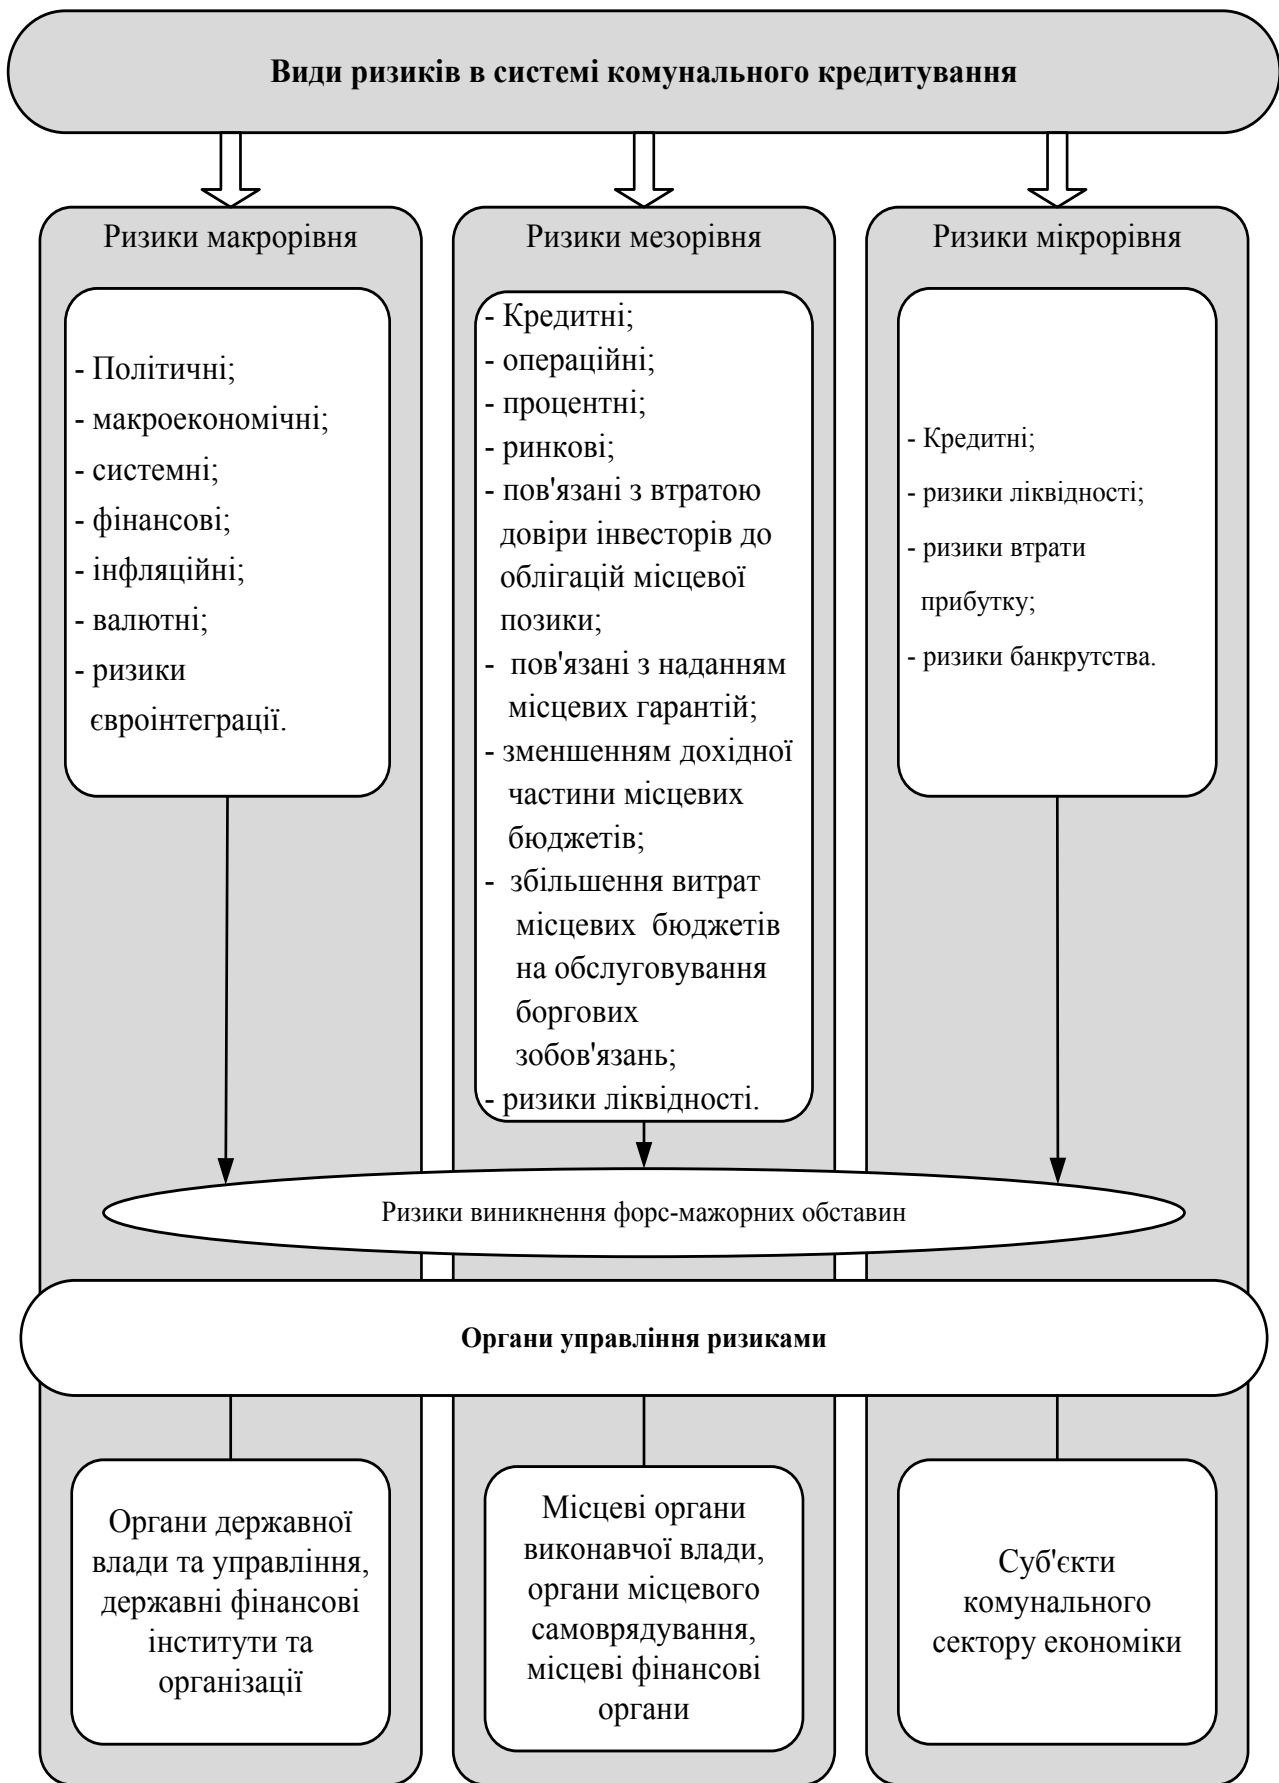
Види ризиків в системі комунального кредитування

Ризики макрорівня

- Політичні;
- макроекономічні;
- системні;
- фінансові;
- інфляційні;
- валютні;
- ризики євроінтеграції.

Ризики мезорівня

- Кредитні;
- операційні;
- процентні;
- ринкові;
- пов'язані з втратою довіри інвесторів до облігацій місцевої позики;
- пов'язані з наданням місцевих гарантій;
- зменшенням дохідної частини місцевих бюджетів;
- збільшення витрат місцевих бюджетів на обслуговування боргових зобов'язань;
- ризики ліквідності.

Ризики мікрорівня

- Кредитні;
- ризики ліквідності;
- ризики втрати прибутку;
- ризики банкрутства.

Ризики виникнення форс-мажорних обставин

Органи управління ризиками

Органи державної влади та управління, державні фінансові інститути та організації

Місцеві органи виконавчої влади, органи місцевого самоврядування, місцеві фінансові органи

Суб'єкти комунального сектору економіки